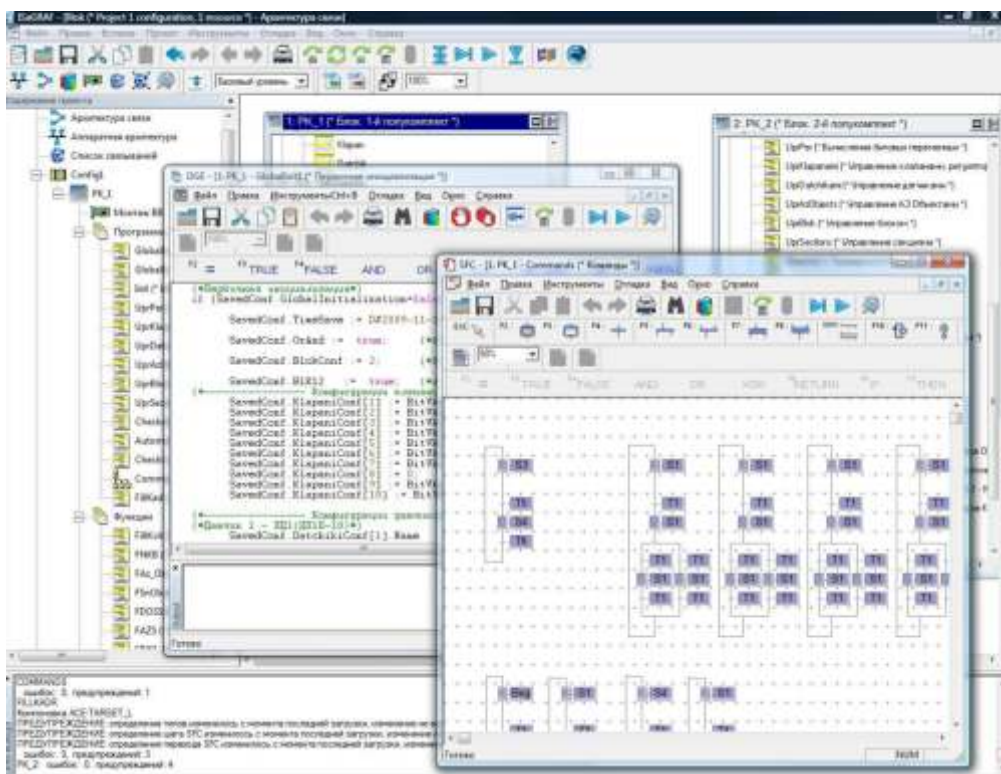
ISaGRAF - [Blok (* Project 1 configuration, 1 resource *) - Архитектура связи]

Базовый уровень
100%

Архитектура связи
Аппаратная архитектура
Список переменных
Config1
PK_1
Монтаж
Программ
Global
Global
Init
UprPe
UprKl
UprDat
UprAd
UprBlo
UprSe
Check
Autom
Check
Comm
FillKad
Функции

1: PK_1 (* Блок 1-й полукомплект *)

2: PK_2 (* Блок 2-й полукомплект *)
UprPer (* Вычисление битовых переменных *)
UprKlapanami (* Управление клапанами регулятора *)
UprDatchikami (* Управление датчиками *)
UprAdObjects (* Управление АЭ Объектами *)
UprBlok (* Управление блоком *)
UprSections (* Управление секциями *)

DGE - [1: PK_1 - GlobalInit1 (* Первичная инициализация *)]
Файл Правка Инструменты Отладка Вид Окно Справка
TRUE FALSE AND OR

SavedConf.TimeSave := DT#2009-11-
SavedConf.OrAnd := true;
SavedConf.BlokConf := 2;
SavedConf.BIK12 := true;
SavedConf.KlapaniConf[1] := BitW
SavedConf.KlapaniConf[2] := BitW
SavedConf.KlapaniConf[3] := BitW
SavedConf.KlapaniConf[4] := BitW
SavedConf.KlapaniConf[5] := BitW
SavedConf.KlapaniConf[6] := BitW
SavedConf.KlapaniConf[7] := BitW
SavedConf.KlapaniConf[8] := BitW
SavedConf.KlapaniConf[9] := BitW
SavedConf.KlapaniConf[10] := BitW
SavedConf.DatchikiConf[1].Name

SFC - [1: PK_1 - Commands (* Команды *)]
Файл Правка Инструменты Отладка Вид Окно Справка
TRUE FALSE AND OR XOR RETURN IF THEN
Готово

COMMANDS
ошибок: 0, предупреждений: 1
FILLKADR
Компоновка ACE-TARGET_1
ПРЕДУПРЕЖДЕНИЕ: определение типов изменилось с момента последней загрузки, изменение не
ПРЕДУПРЕЖДЕНИЕ: определение шага SFC изменилось с момента последней загрузки, изменение
ПРЕДУПРЕЖДЕНИЕ: определение перехода SFC изменилось с момента последней загрузки, изменение
ошибок: 0, предупреждений: 3
PK_2: ошибок: 0, предупреждений: 4